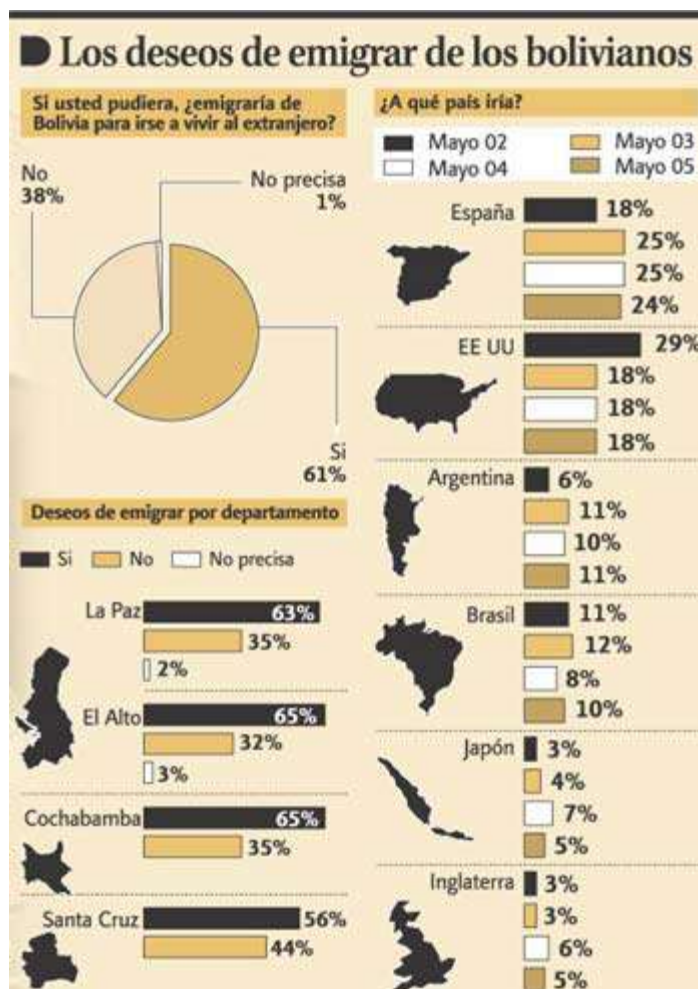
Los deseos de emigrar de los bolivianos

Si usted pudiera, ¿emigraría de Bolivia para irse a vivir al extranjero?

No 38%
No precisa 1%
Si 61%

Deseos de emigrar por departamento

Si No No precisa

La Paz 63% 35% 2%
El Alto 65% 32% 3%
Cochabamba 65% 35%
Santa Cruz 56% 44%

¿A qué país iría?

Mayo 02 Mayo 03 Mayo 04 Mayo 05

España 18% 25% 25% 24%
EE UU 29% 18% 18% 18%
Argentina 6% 11% 10% 11%
Brasil 11% 12% 8% 10%
Japón 3% 4% 7% 5%
Inglaterra 3% 3% 6% 5%